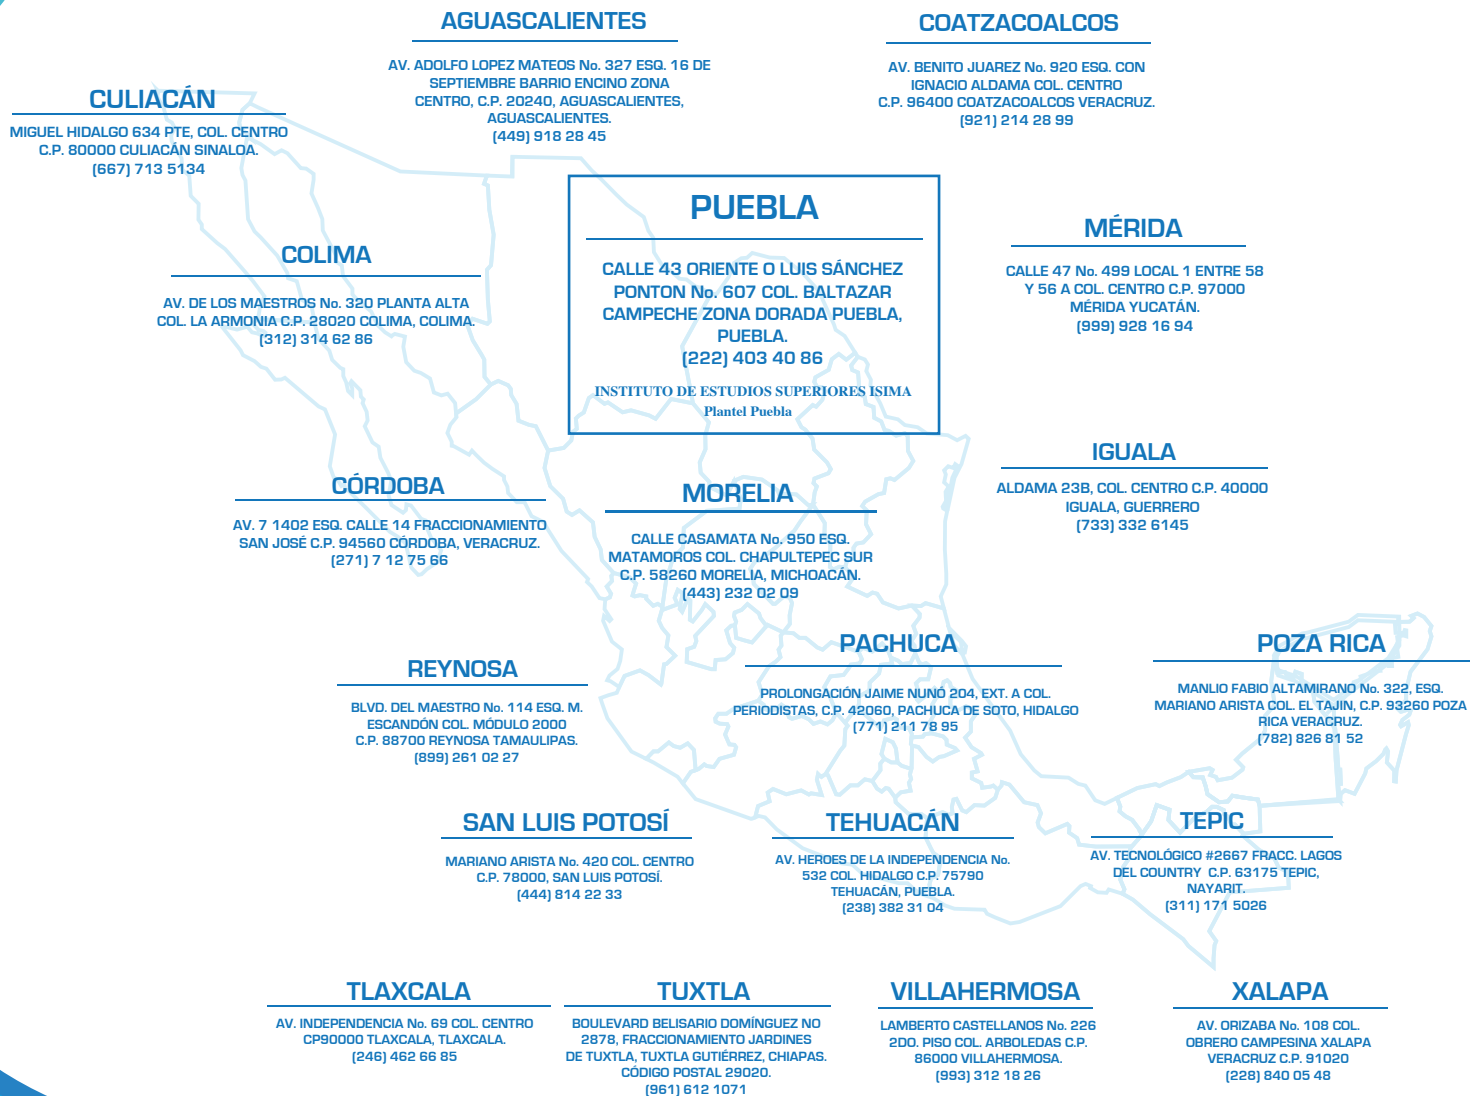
AGUASCALIENTES

AV. ADOLFO LOPEZ MATEOS No. 327 ESQ. 16 DE SEPTIEMBRE BARRIO ENCINO ZONA CENTRO, C.P. 20240, AGUASCALIENTES, AGUASCALIENTES.
(449) 918 28 45

COATZACOALCOS

AV. BENITO JUAREZ No. 920 ESQ. CON IGNACIO ALDAMA COL. CENTRO C.P. 96400 COATZACOALCOS VERACRUZ.
(921) 214 28 99

CULIACÁN

MIGUEL HIDALGO 634 PTE, COL. CENTRO C.P. 80000 CULIACÁN SINALOA.
(667) 713 5134

PUEBLA

CALLE 43 ORIENTE O LUIS SÁNCHEZ PONTON No. 607 COL. BALTAZAR CAMPECHE ZONA DORADA PUEBLA, PUEBLA.
(222) 403 40 86

INSTITUTO DE ESTUDIOS SUPERIORES ISIMA
Plantel Puebla

MÉRIDA

CALLE 47 No. 499 LOCAL 1 ENTRE 58 Y 56 A COL. CENTRO C.P. 97000 MÉRIDA YUCATÁN.
(999) 928 16 94

COLIMA

AV. DE LOS MAESTROS No. 320 PLANTA ALTA COL. LA ARMONIA C.P. 28020 COLIMA, COLIMA.
(312) 314 62 86

IGUALA

ALDAMA 23B, COL. CENTRO C.P. 40000 IGUALA, GUERRERO
(733) 332 6145

CÓRDOBA

AV. 7 1402 ESQ. CALLE 14 FRACCIONAMIENTO SAN JOSÉ C.P. 94560 CÓRDOBA, VERACRUZ.
(271) 7 12 75 66

MORELIA

CALLE CASAMATA No. 950 ESQ. MATAMOROS COL. CHAPULTEPEC SUR C.P. 58260 MORELIA, MICHOACÁN.
(443) 232 02 09

PACHUCA

PROLONGACIÓN JAIME NUNÓ 204, EXT. A COL. PERIODISTAS, C.P. 42060, PACHUCA DE SOTO, HIDALGO
(771) 211 78 95

POZA RICA

MANLIO FABIO ALTAMIRANO No. 322, ESQ. MARIANO ARISTA COL. EL TAJIN, C.P. 93260 POZA RICA VERACRUZ.
(782) 826 81 52

REYNOSA

BLVD. DEL MAESTRO No. 114 ESQ. M. ESCANDÓN COL. MÓDULO 2000 C.P. 88700 REYNOSA TAMAULIPAS.
(899) 261 02 27

SAN LUIS POTOSÍ

MARIANO ARISTA No. 420 COL. CENTRO C.P. 78000, SAN LUIS POTOSÍ.
(444) 814 22 33

TEHUACÁN

AV. HEROES DE LA INDEPENDENCIA No. 532 COL. HIDALGO C.P. 75790 TEHUACÁN, PUEBLA.
(238) 382 31 04

TEPIC

AV. TECNOLÓGICO #2667 FRACC. LAGOS DEL COUNTRY C.P. 63175 TEPIC, NAYARIT.
(311) 171 5026

TLAXCALA

AV. INDEPENDENCIA No. 69 COL. CENTRO CP90000 TLAXCALA, TLAXCALA.
(246) 462 66 85

TUXTLA

BOULEVARD BELISARIO DOMÍNGUEZ NO 2878, FRACCIONAMIENTO JARDINES DE TUXTLA, TUXTLA GUTIÉRREZ, CHIAPAS. CÓDIGO POSTAL 29020.
(961) 612 1071

VILLAHERMOSA

LAMBERTO CASTELLANOS No. 226 2DO. PISO COL. ARBOLEDAS C.P. 86000 VILLAHERMOSA.
(993) 312 18 26

XALAPA

AV. ORIZABA No. 108 COL. OBRERO CAMPESINA XALAPA VERACRUZ C.P. 91020
(228) 840 05 48